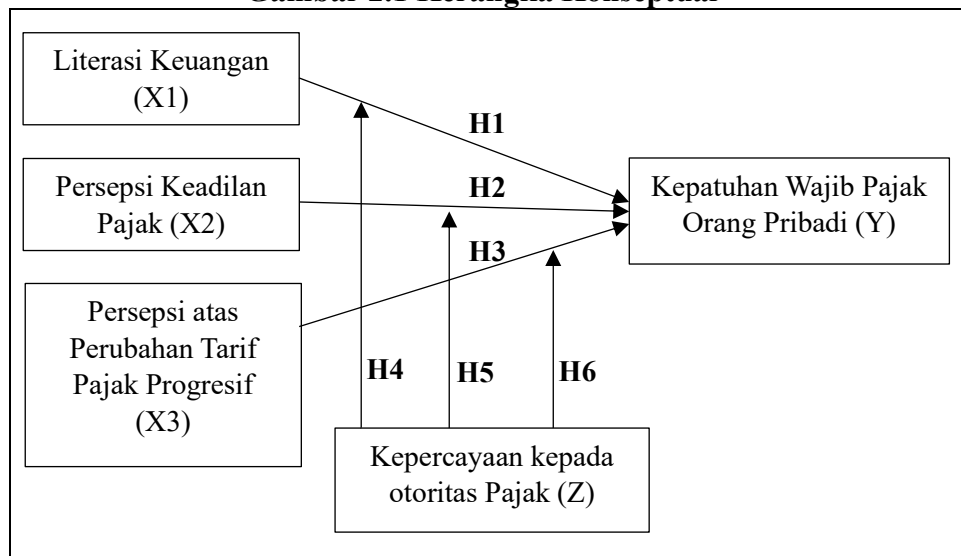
Gambar 2.1 Kerangka Konseptual

Literasi Keuangan (X1)

Persepsi Keadilan Pajak (X2)

Persepsi atas Perubahan Tarif Pajak Progresif (X3)

H1

H2

H3

Kepatuhan Wajib Pajak Orang Pribadi (Y)

H4

H5

H6

Kepercayaan kepada otoritas Pajak (Z)